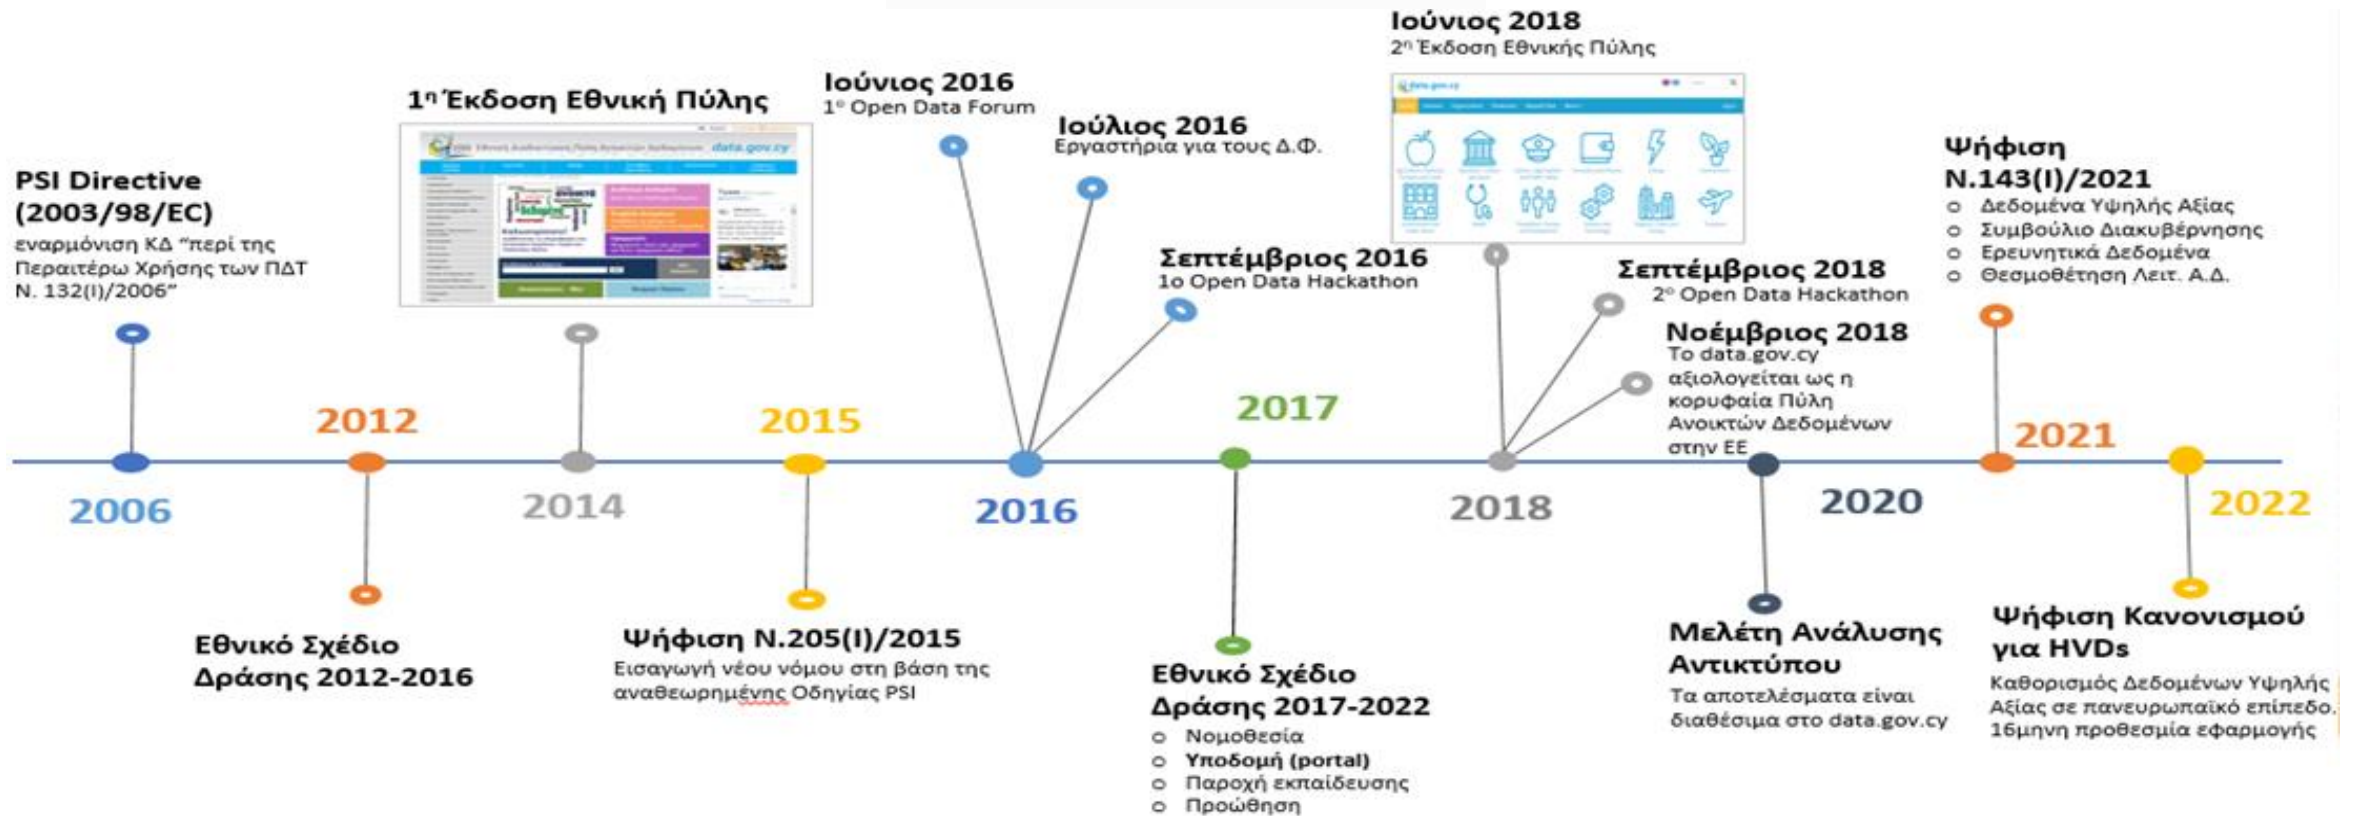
PSI Directive (2003/98/EC)
εναρμόνιση ΚΔ "περί της Περαιτέρω Χρήσης των ΠΔΤ Ν. 132(Ι)/2006"

1η Έκδοση Εθνική Πύλης

Ιούνιος 2016
1ο Open Data Forum

Ιούλιος 2016
Εργαστήρια για τους Δ.Φ.

Σεπτέμβριος 2016
1ο Open Data Hackathon

Ιούνιος 2018
2η Έκδοση Εθνικής Πύλης

Σεπτέμβριος 2018
2ο Open Data Hackathon

Νοέμβριος 2018
Το data.gov.cy αξιολογείται ως η κορυφαία Πύλη Ανοικτών Δεδομένων στην ΕΕ

Ψήφιση Ν.143(Ι)/2021
o Δεδομένα Υψηλής Αξίας
o Συμβούλιο Διακυβέρνησης
o Ερευνητικά Δεδομένα
o Θεσμοθέτηση Λειτ. Α.Δ.

2006 2012 2014 2015 2016 2017 2018 2020 2021 2022

Εθνικό Σχέδιο Δράσης 2012-2016

Ψήφιση Ν.205(Ι)/2015
Εισαγωγή νέου νόμου στη βάση της αναθεωρημένης Οδηγίας PSI

Εθνικό Σχέδιο Δράσης 2017-2022
o Νομοθεσία
o Υποδομή (portal)
o Παροχή εκπαίδευσης
o Προώθηση

Μελέτη Ανάλυσης Αντικτύπου
Τα αποτελέσματα είναι διαθέσιμα στο data.gov.cy

Ψήφιση Κανονισμού για HVDs
Καθορισμός Δεδομένων Υψηλής Αξίας σε πανευρωπαϊκό επίπεδο. 16μηνη προθεσμία εφαρμογής